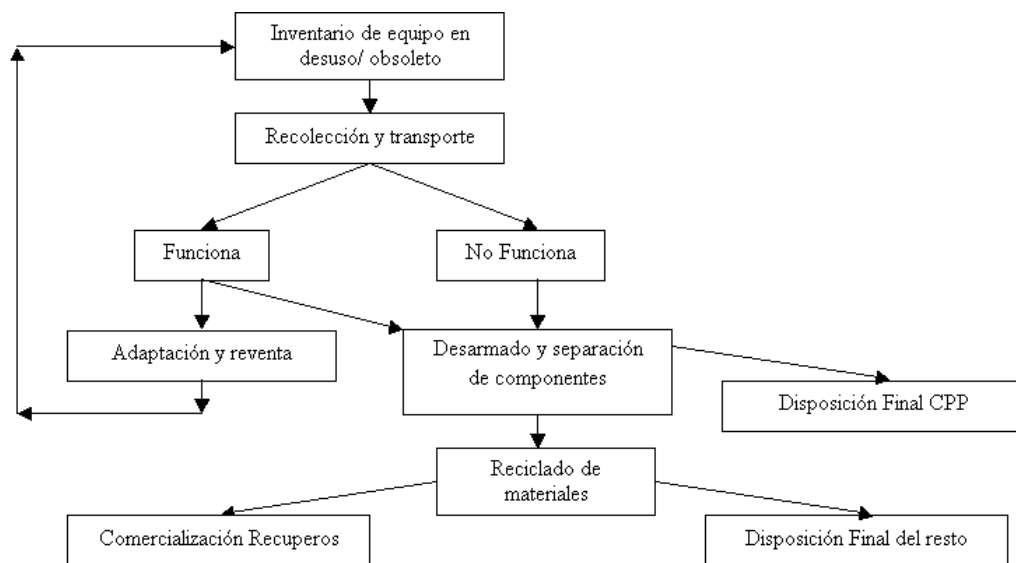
Inventario de equipo en desuso/ obsoleto

Recolección y transporte

Funciona

No Funciona

Adaptación y reventa

Desarmado y separación de componentes

Disposición Final CPP

Reciclado de materiales

Comercialización Recuperos

Disposición Final del resto